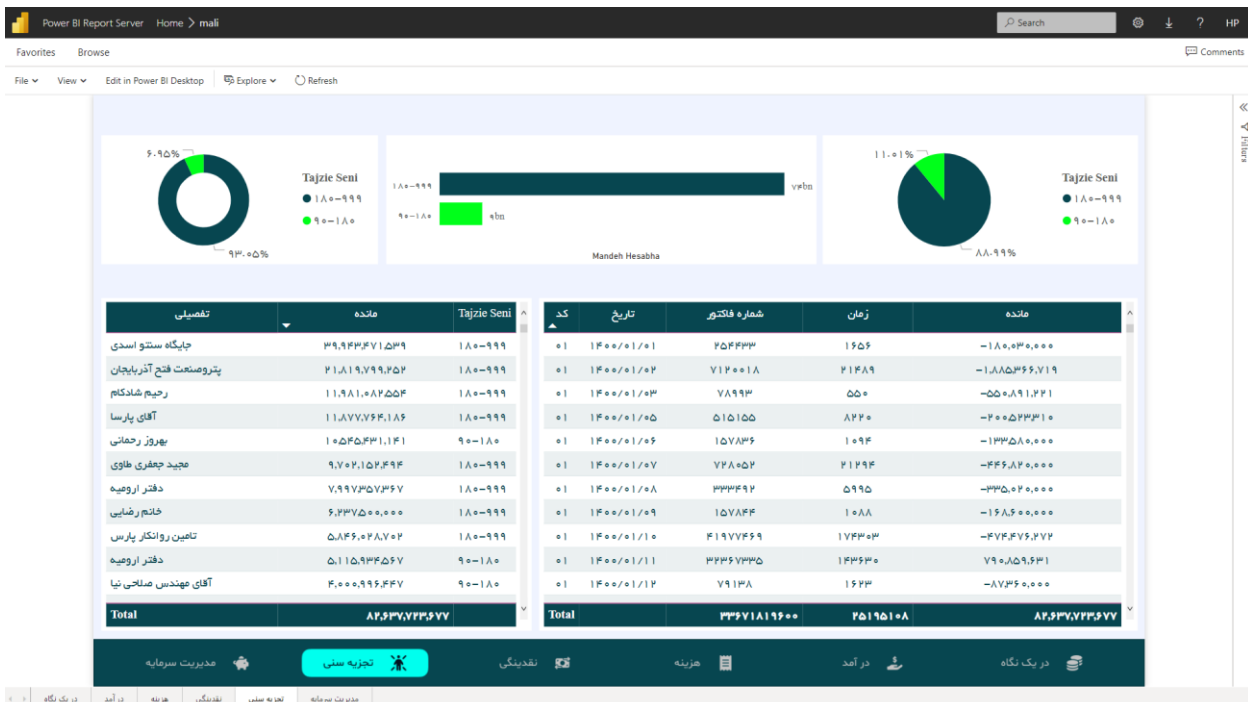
Power BI Report Server Home > mali
Search
HP
Favorites Browse
Comments
File View Edit in Power BI Desktop Explore Refresh

۶.۹۵%
۹۳.۰۵%
Tajzie Seni
۱۸۰-۹۹۹
۹۰-۱۸۰

۱۸۰-۹۹۹
۹۰-۱۸۰
۷۴bn
۹bn
Mandeh Hesabha

۱۱.۰۱%
۸۸.۹۹%
Tajzie Seni
۱۸۰-۹۹۹
۹۰-۱۸۰

Filters

| تفصیلی | مانده | Tajzie Seni |
|---|---|---|
| جایگاه سنتو اسدی | ۳۹,۹۴۳,۴۷۱,۵۳۹ | ۱۸۰-۹۹۹ |
| پتروصنعت فتح آذربایجان | ۲۱,۸۱۹,۷۹۹,۲۵۲ | ۱۸۰-۹۹۹ |
| رحیم شادکام | ۱۱,۹۸۱,۰۸۲,۵۵۴ | ۱۸۰-۹۹۹ |
| آقای پارسا | ۱۱,۸۷۷,۷۶۴,۱۸۶ | ۱۸۰-۹۹۹ |
| بهروز رحمانی | ۱۰,۵۴۵,۴۳۱,۱۴۱ | ۹۰-۱۸۰ |
| مجید جعفری طاوی | ۹,۷۰۲,۱۵۲,۴۹۴ | ۱۸۰-۹۹۹ |
| دفتر ارومیه | ۷,۹۹۷,۳۵۷,۳۶۷ | ۱۸۰-۹۹۹ |
| خانم رضایی | ۶,۲۳۷,۵۰۰,۰۰۰ | ۱۸۰-۹۹۹ |
| تامین روانکار پارس | ۵,۸۴۶,۰۲۸,۷۰۲ | ۱۸۰-۹۹۹ |
| دفتر ارومیه | ۵,۱۱۵,۹۳۴,۵۶۷ | ۹۰-۱۸۰ |
| آقای مهندس صلحی نیا | ۴,۰۰۰,۹۹۶,۴۴۷ | ۹۰-۱۸۰ |
| Total | ۸۲,۶۳۷,۷۲۳,۶۷۷ | |

| کد | تاریخ | شماره فاکتور | زمان | مانده |
|---|---|---|---|---|
| ۰۱ | ۱۴۰۰/۰۱/۰۱ | ۲۵۴۴۳۳ | ۱۶۵۶ | -۱۸۰,۰۳۰,۰۰۰ |
| ۰۱ | ۱۴۰۰/۰۱/۰۲ | ۷۱۲۰۰۱۸ | ۲۱۴۸۹ | -۱,۸۸۵۳۶۶,۷۱۹ |
| ۰۱ | ۱۴۰۰/۰۱/۰۳ | ۷۸۹۹۳ | ۵۵۰ | -۵۵۰,۸۹۱,۲۲۱ |
| ۰۱ | ۱۴۰۰/۰۱/۰۵ | ۵۱۵۱۵۵ | ۸۲۲۰ | -۲۰۰۵۲۳۳۱۰ |
| ۰۱ | ۱۴۰۰/۰۱/۰۶ | ۱۵۷۸۳۶ | ۱۰۹۴ | -۱۳۳۵۸,۰۰۰ |
| ۰۱ | ۱۴۰۰/۰۱/۰۷ | ۷۲۸۰۵۲ | ۲۱۲۹۴ | -۴۴۶,۸۲۰,۰۰۰ |
| ۰۱ | ۱۴۰۰/۰۱/۰۸ | ۳۳۳۴۹۲ | ۵۹۹۵ | -۳۳۵,۰۲۰,۰۰۰ |
| ۰۱ | ۱۴۰۰/۰۱/۰۹ | ۱۵۷۸۴۴ | ۱۰۸۸ | -۱۶۸,۶۰۰,۰۰۰ |
| ۰۱ | ۱۴۰۰/۰۱/۱۰ | ۴۱۹۷۷۴۶۹ | ۱۷۴۳۰۳ | -۴۷۴,۴۷۶,۲۷۲ |
| ۰۱ | ۱۴۰۰/۰۱/۱۱ | ۳۲۳۶۷۳۳۵ | ۱۳۴۶۳۰ | ۷۹۰,۸۵۹,۶۳۱ |
| ۰۱ | ۱۴۰۰/۰۱/۱۲ | ۷۹۱۳۸ | ۱۶۲۳ | -۸۷,۳۶۰,۰۰۰ |
| Total | | ۳۳۶۷۱۸۱۹۶۰۰ | ۲۵۱۹۵۱۰۸ | ۸۲,۶۳۷,۷۲۳,۶۷۷ |

مدیریت سرمایه تجزیه سنی نقدینگی هزینه در آمد در یک نگاه

در یک نگاه در آمد هزینه نقدینگی تجزیه سنی مدیریت سرمایه